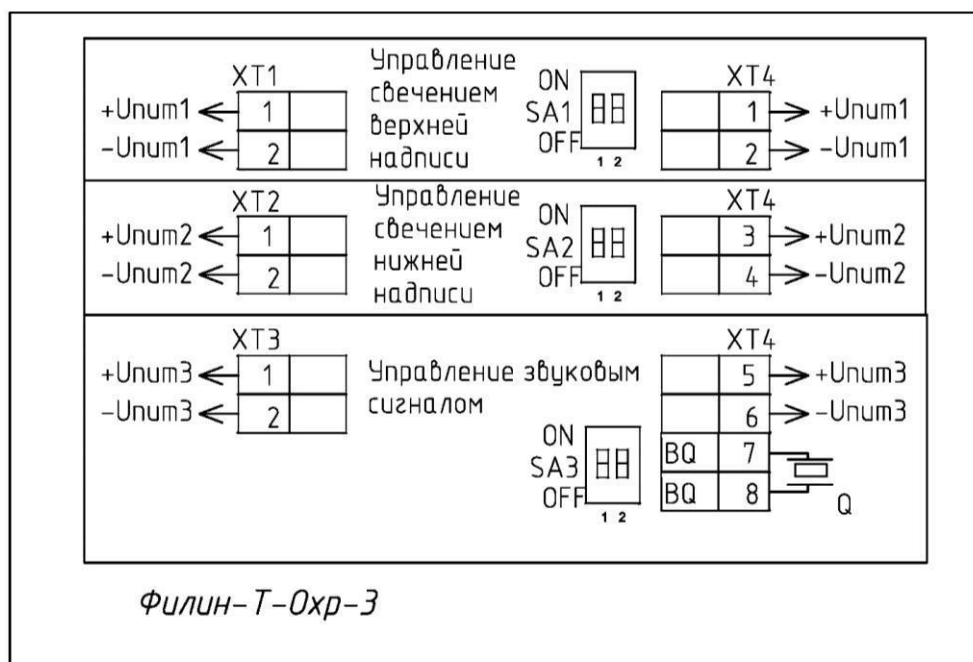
XT1
+Uпит1 1
−Uпит1 2

Управление свечением верхней надписи

ON
SA1
OFF
1 2

XT4
1 +Uпит1
2 −Uпит1

XT2
+Uпит2 1
−Uпит2 2

Управление свечением нижней надписи

ON
SA2
OFF
1 2

XT4
3 +Uпит2
4 −Uпит2

XT3
+Uпит3 1
−Uпит3 2

Управление звуковым сигналом

ON
SA3
OFF
1 2

XT4
5 +Uпит3
6 −Uпит3
BQ 7
BQ 8
Q

Филин-Т-Охр-3